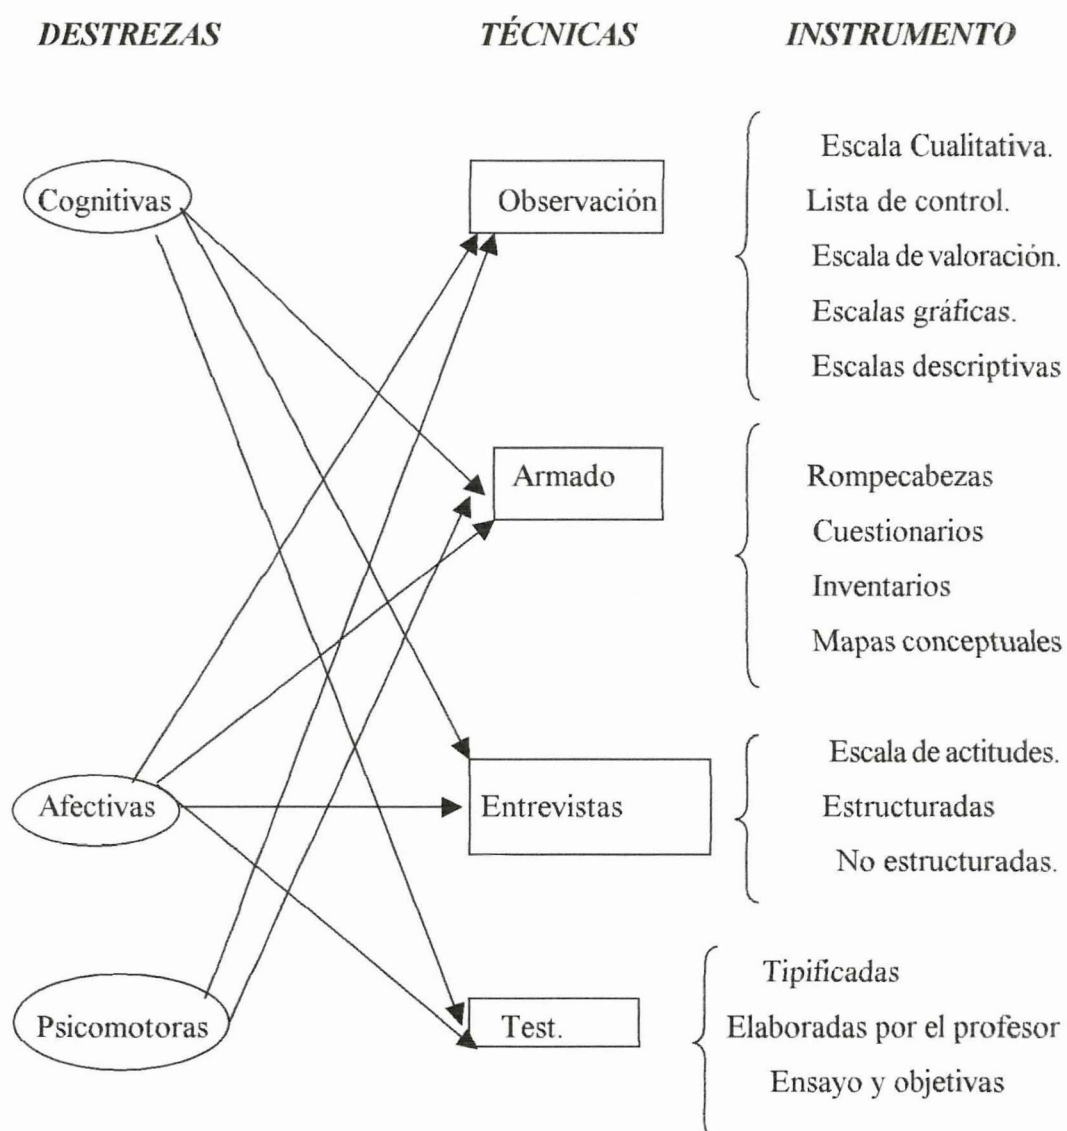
DESTREZAS TÉCNICAS INSTRUMENTO

Cognitivas

Afectivas

Psicomotoras

Observación

Armado

Entrevistas

Test.

Escala Cualitativa.
Lista de control.
Escala de valoración.
Escalas gráficas.
Escalas descriptivas

Rompecabezas
Cuestionarios
Inventarios
Mapas conceptuales

Escala de actitudes.
Estructuradas
No estructuradas.

Tipificadas
Elaboradas por el profesor
Ensayo y objetivas